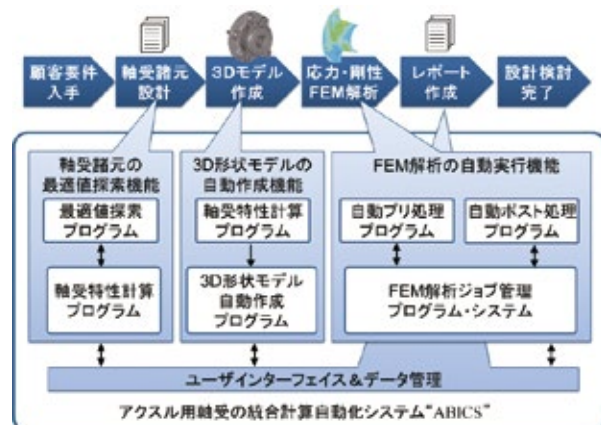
顧客要件入手

軸受諸元設計

3Dモデル作成

応力・剛性FEM解析

レポート作成

設計検討完了

軸受諸元の最適値探索機能

最適値探索プログラム

軸受特性計算プログラム

3D形状モデルの自動作成機能

軸受特性計算プログラム

3D形状モデル自動作成プログラム

FEM解析の自動実行機能

自動プリ処理プログラム

自動ポスト処理プログラム

FEM解析ジョブ管理プログラム・システム

ユーザインターフェイス&データ管理

アクスル用軸受の統合計算自動化システム"ABICS"